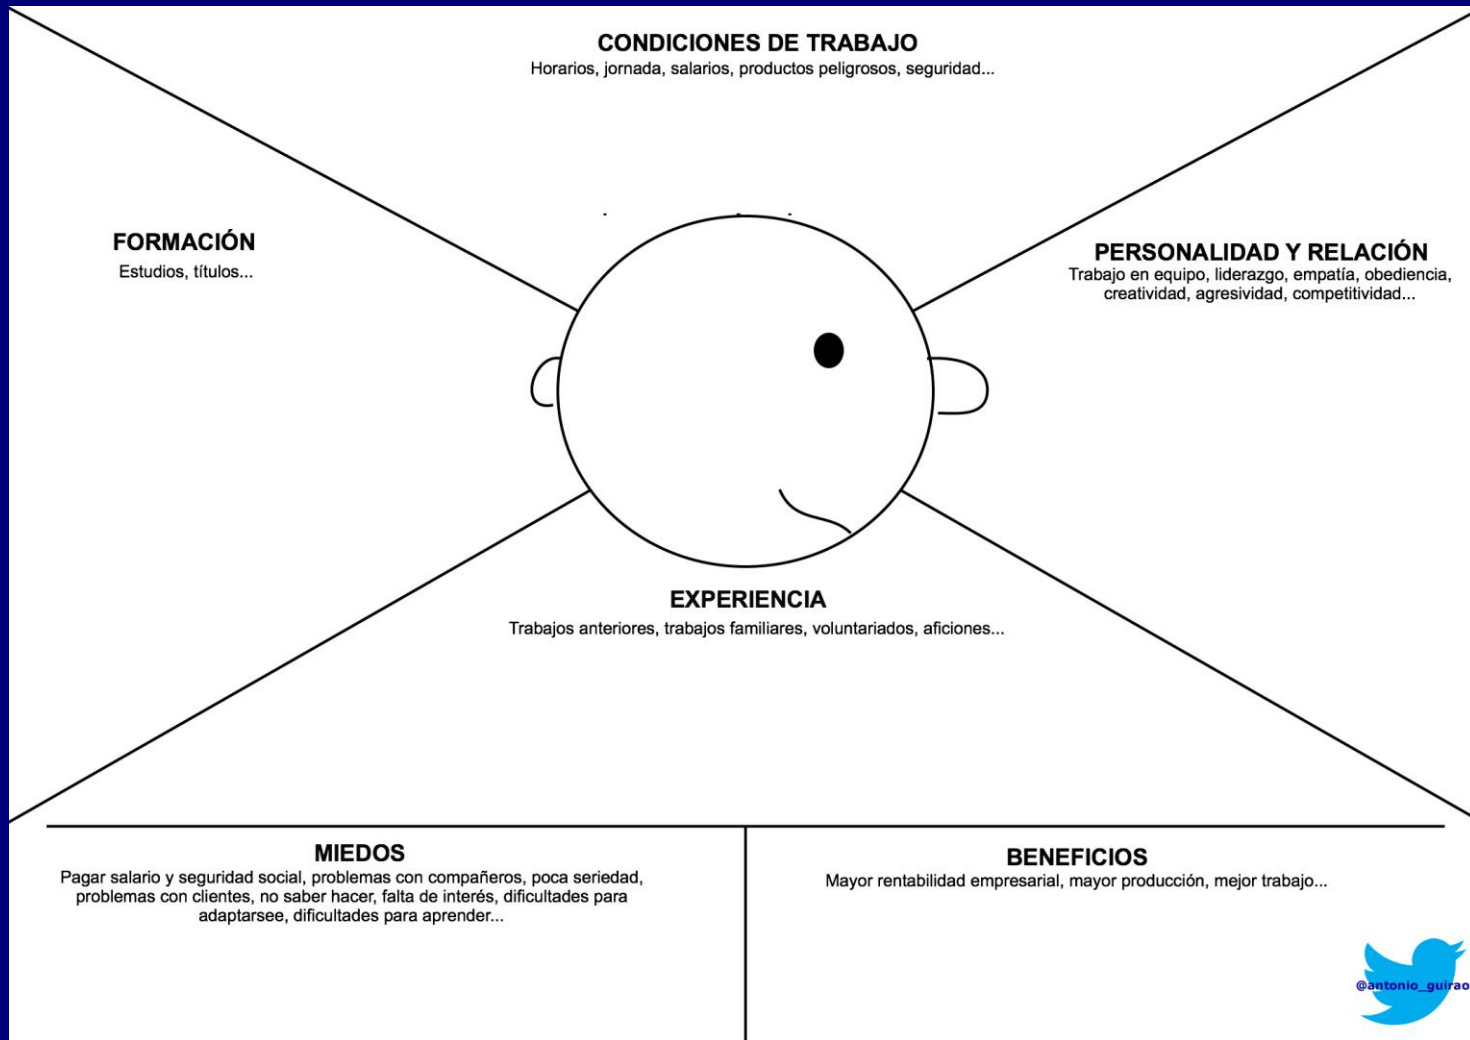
CONDICIONES DE TRABAJO
Horarios, jornada, salarios, productos peligrosos, seguridad...

FORMACIÓN
Estudios, títulos...

PERSONALIDAD Y RELACIÓN
Trabajo en equipo, liderazgo, empatía, obediencia, creatividad, agresividad, competitividad...

EXPERIENCIA
Trabajos anteriores, trabajos familiares, voluntariados, aficiones...

MIEDOS
Pagar salario y seguridad social, problemas con compañeros, poca seriedad, problemas con clientes, no saber hacer, falta de interés, dificultades para adaptarsee, dificultades para aprender...

BENEFICIOS
Mayor rentabilidad empresarial, mayor producción, mejor trabajo...

@antonio_guirao